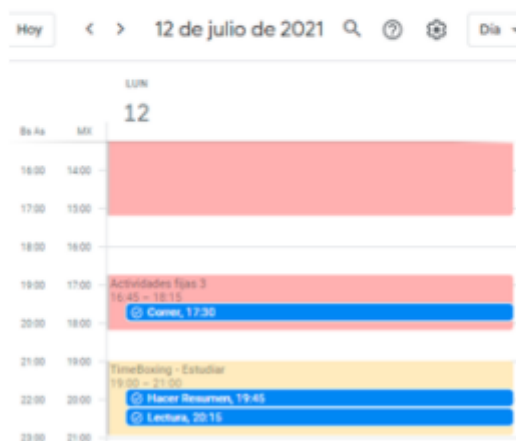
Hoy < > 12 de julio de 2021 Día

LUN
12

Bs As MX

16:00 14:00
17:00 15:00
18:00 16:00
19:00 17:00
20:00 18:00
21:00 19:00
22:00 20:00
23:00 21:00

Actividades fijas 3
16:45 – 18:15

Correr, 17:30

TimeBoxing - Estudiar
19:00 – 21:00

Hacer Resumen, 19:45

Lectura, 20:15